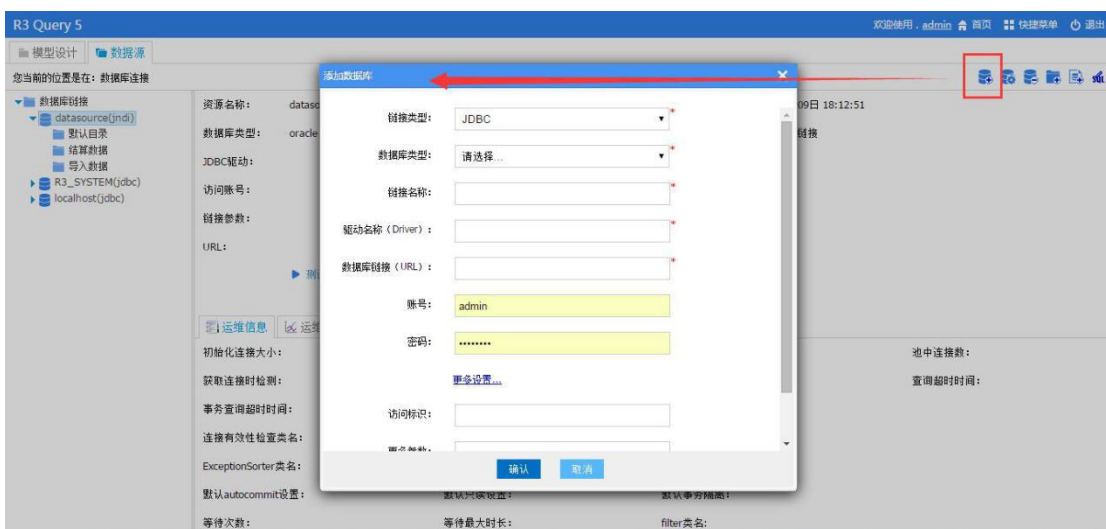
R3 Query 5

欢迎使用，admin 首页 快捷菜单 退出

模型设计 数据源

您当前的位置是在：数据库连接

数据库链接
datasource(jndi)
默认目录
结算数据
导入数据
R3_SYSTEM(jdbc)
localhost(jdbc)

资源名称： dataso
数据库类型： oracle
JDBC驱动：
访问账号：
链接参数：
URL：

09日 18:12:51
链接

运维信息 运维

初始化连接大小：
获取连接时检测：
事务查询超时时间：
连接有效性检查类名：
ExceptionSorter类名：
默认autocommit设置：
等待次数：

池中连接数：
查询超时时间：

等待最大时长：
filter类名：

添加数据库

链接类型： JDBC
数据库类型： 请选择...
链接名称：
驱动名称（Driver）：
数据库链接（URL）：
账号： admin
密码： ••••••••
更多设置...
访问标识：
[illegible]

确认 取消